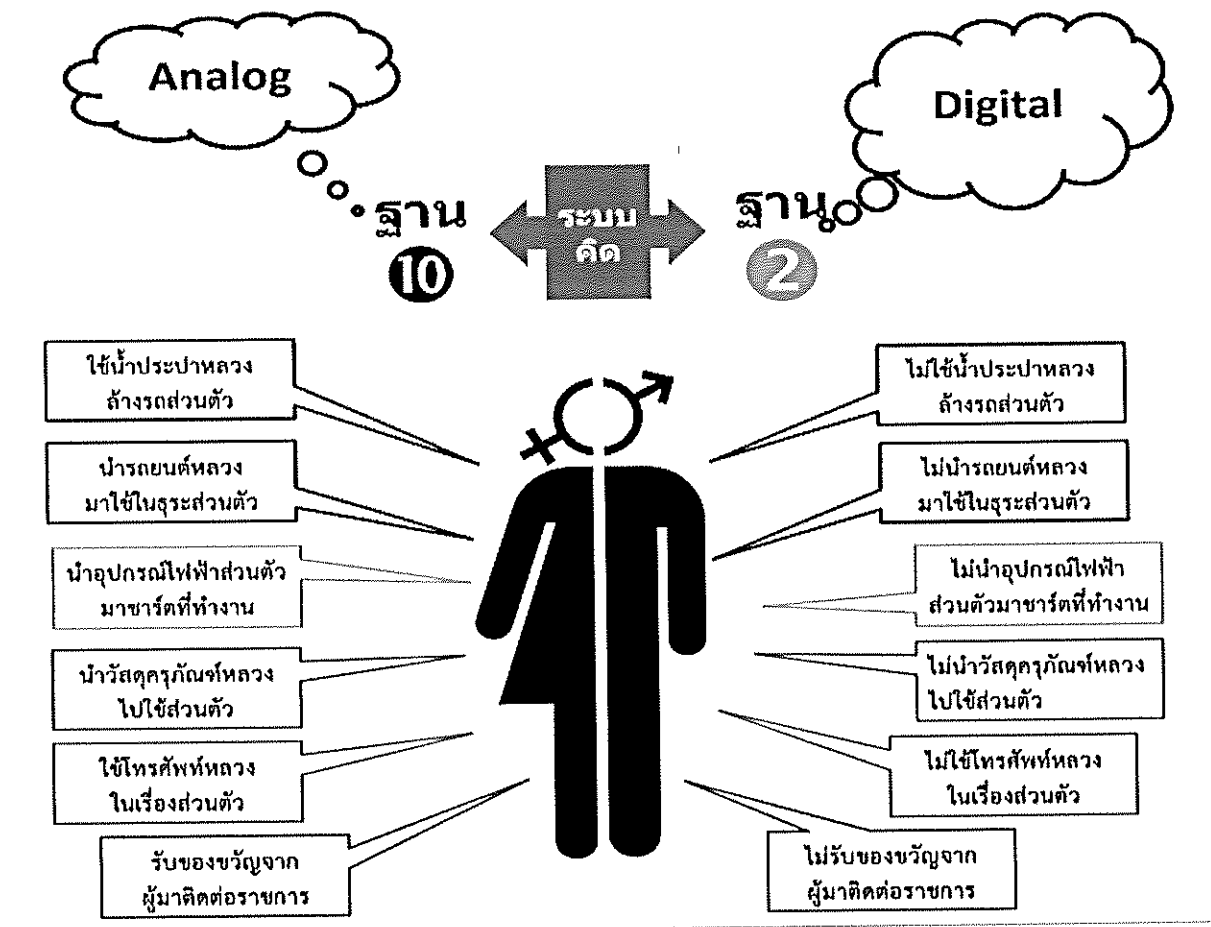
Analog

Digital

ฐาน 10

ระบบ คิด

ฐาน 2

ใช้น้ำประปาหลวง ล้างรถส่วนตัว

นำรถยนต์หลวง มาใช้ในธุระส่วนตัว

นำอุปกรณ์ไฟฟ้าส่วนตัว มาชาร์ตที่ทำงาน

นำวัสดุครุภัณฑ์หลวง ไปใช้ส่วนตัว

ใช้โทรศัพท์หลวง ในเรื่องส่วนตัว

รับของขวัญจาก ผู้มาติดต่อราชการ

ไม่ใช้น้ำประปาหลวง ล้างรถส่วนตัว

ไม่นำรถยนต์หลวง มาใช้ในธุระส่วนตัว

ไม่นำอุปกรณ์ไฟฟ้า ส่วนตัวมาชาร์ตที่ทำงาน

ไม่นำวัสดุครุภัณฑ์หลวง ไปใช้ส่วนตัว

ไม่ใช้โทรศัพท์หลวง ในเรื่องส่วนตัว

ไม่รับของขวัญจาก ผู้มาติดต่อราชการ